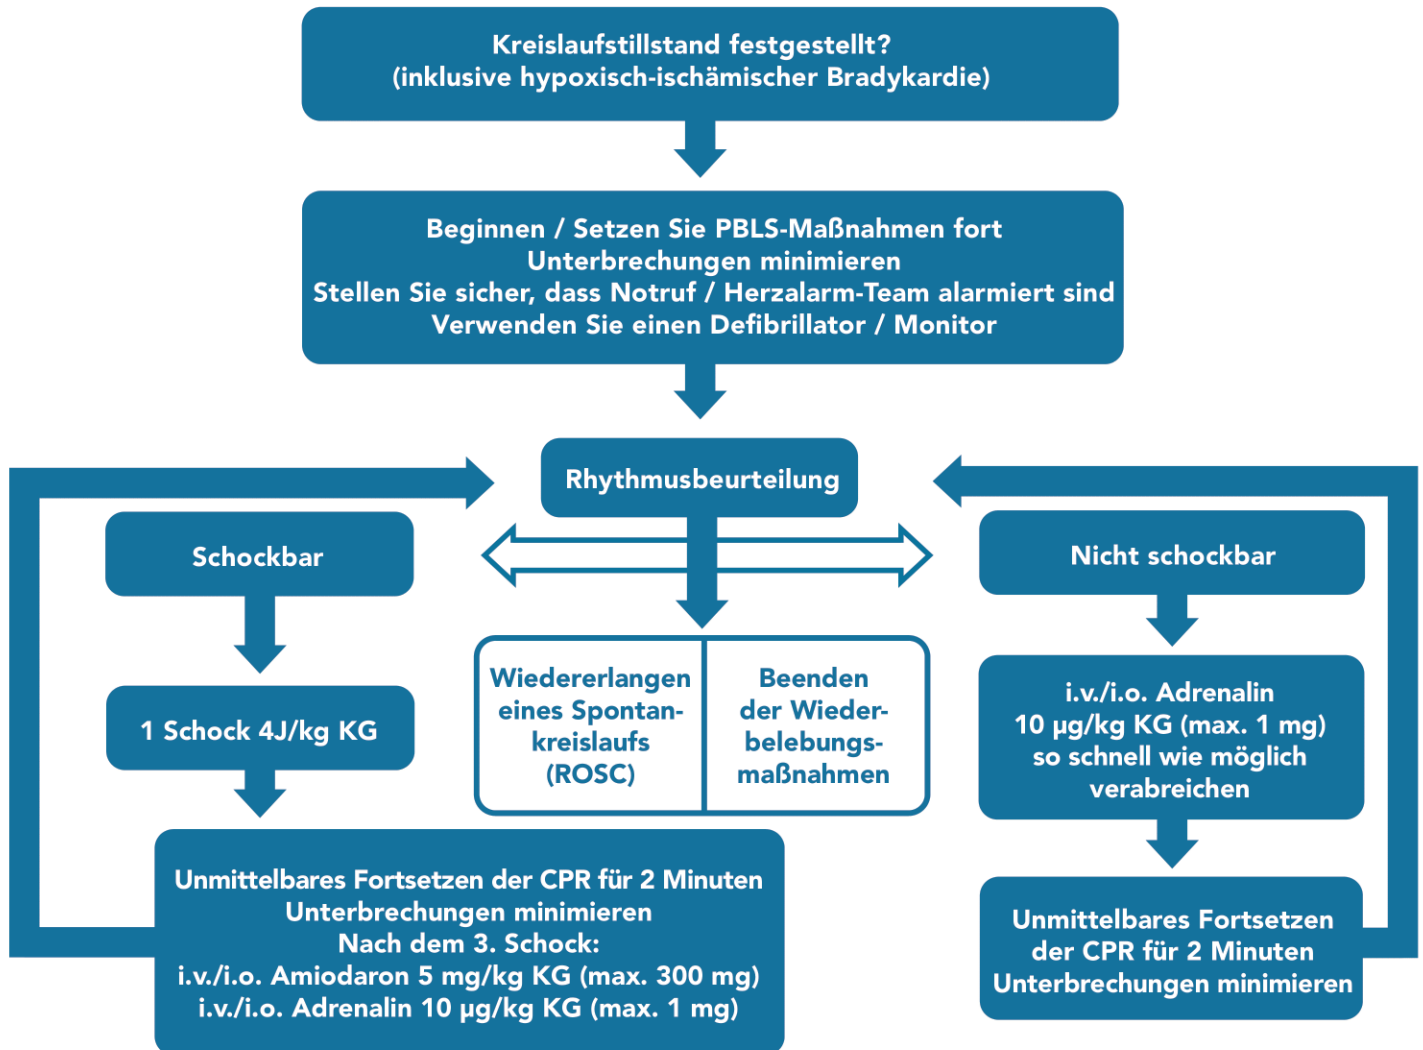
Kreislaufstillstand festgestellt?
(inklusive hypoxisch-ischämischer Bradykardie)

Beginnen / Setzen Sie PBLS-Maßnahmen fort
Unterbrechungen minimieren
Stellen Sie sicher, dass Notruf / Herzalarm-Team alarmiert sind
Verwenden Sie einen Defibrillator / Monitor

Rhythmusbeurteilung

Schockbar

1 Schock 4J/kg KG

Unmittelbares Fortsetzen der CPR für 2 Minuten
Unterbrechungen minimieren
Nach dem 3. Schock:
i.v./i.o. Amiodaron 5 mg/kg KG (max. 300 mg)
i.v./i.o. Adrenalin 10 µg/kg KG (max. 1 mg)

Wiedererlangen eines Spontankreislaufs (ROSC)

Beenden der Wiederbelebungsmaßnahmen

Nicht schockbar

i.v./i.o. Adrenalin
10 µg/kg KG (max. 1 mg)
so schnell wie möglich verabreichen

Unmittelbares Fortsetzen der CPR für 2 Minuten
Unterbrechungen minimieren